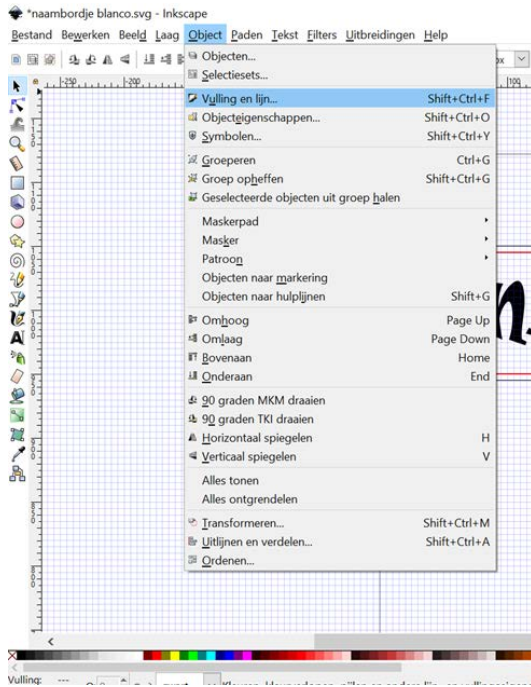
*naambordje blanco.svg - Inkscape

Bestand Bewerken Beeld Laag Object Paden Tekst Filters Uitbreidingen Help

-250 -200

Objecten...
Selectiesets...
Vulling en lijn... Shift+Ctrl+F
Objecteigenschappen... Shift+Ctrl+O
Symbolen... Shift+Ctrl+Y
Groeperen Ctrl+G
Groep opheffen Shift+Ctrl+G
Geselecteerde objecten uit groep halen
Maskerpad
Masker
Patroon
Objecten naar markering
Objecten naar hulplijnen Shift+G
Omhoog Page Up
Omlaag Page Down
Bovenaan Home
Onderaan End
90 graden MKM draaien
90 graden TKI draaien
Horizontaal spiegelen H
Verticaal spiegelen V
Alles tonen
Alles ontgrendelen
Transformeren... Shift+Ctrl+M
Uitlijnen en verdelen... Shift+Ctrl+A
Ordenen...

Vulling: